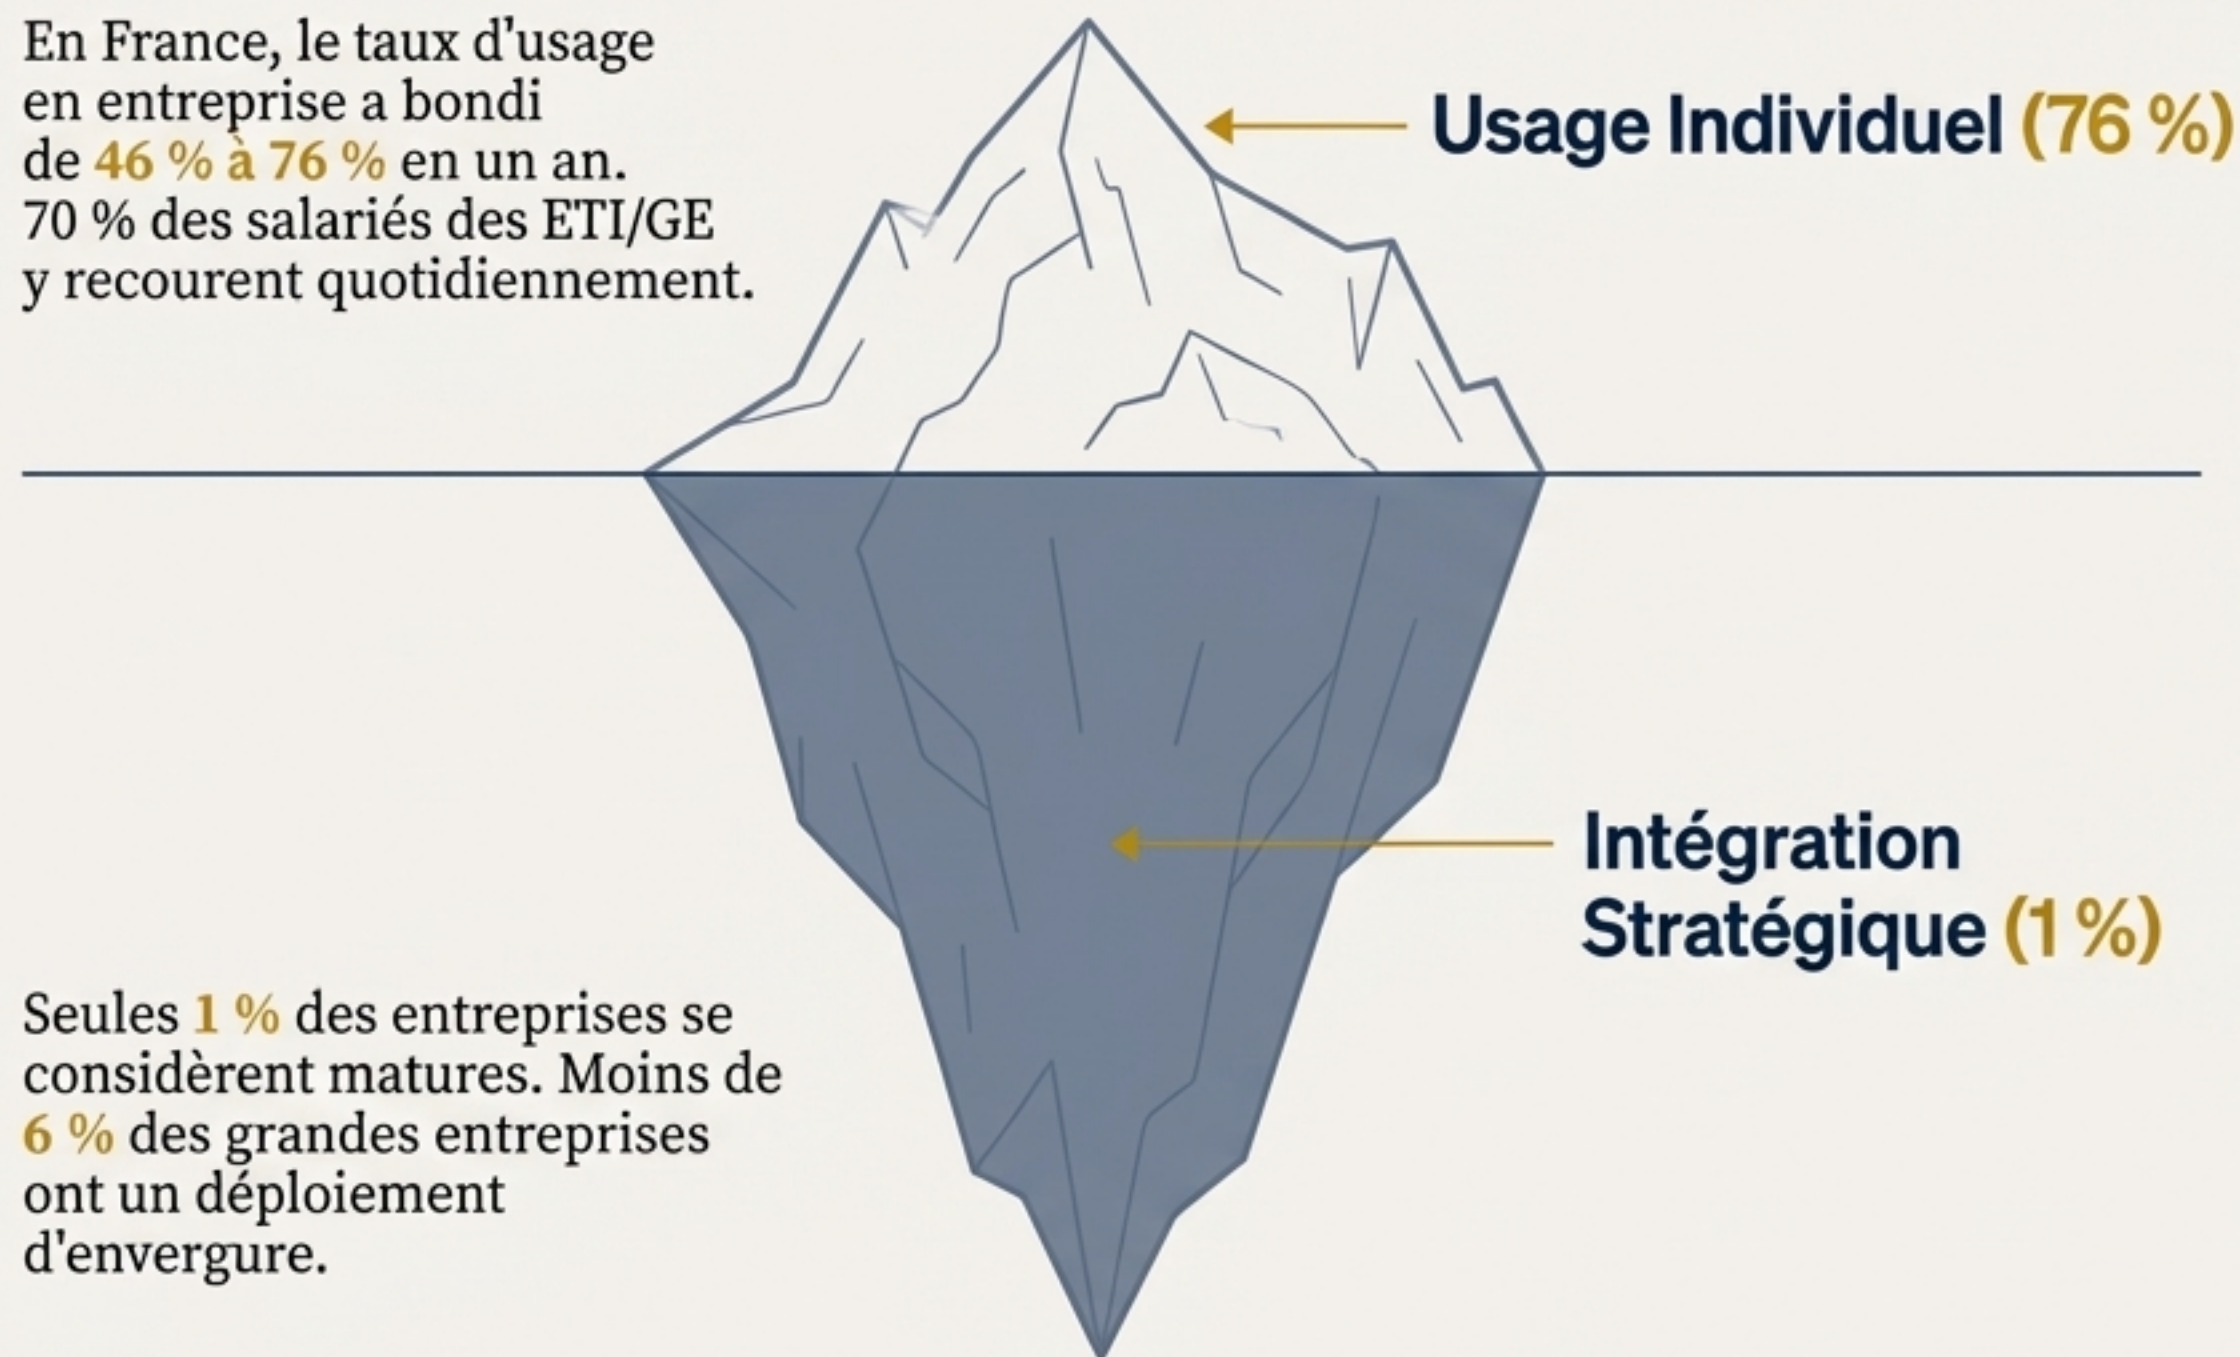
En France, le taux d'usage en entreprise a bondi de 46 % à 76 % en un an. 70 % des salariés des ETI/GE y recourent quotidiennement.

Usage Individuel (76 %)

Intégration Stratégique (1 %)

Seules 1 % des entreprises se considèrent matures. Moins de 6 % des grandes entreprises ont un déploiement d'envergure.